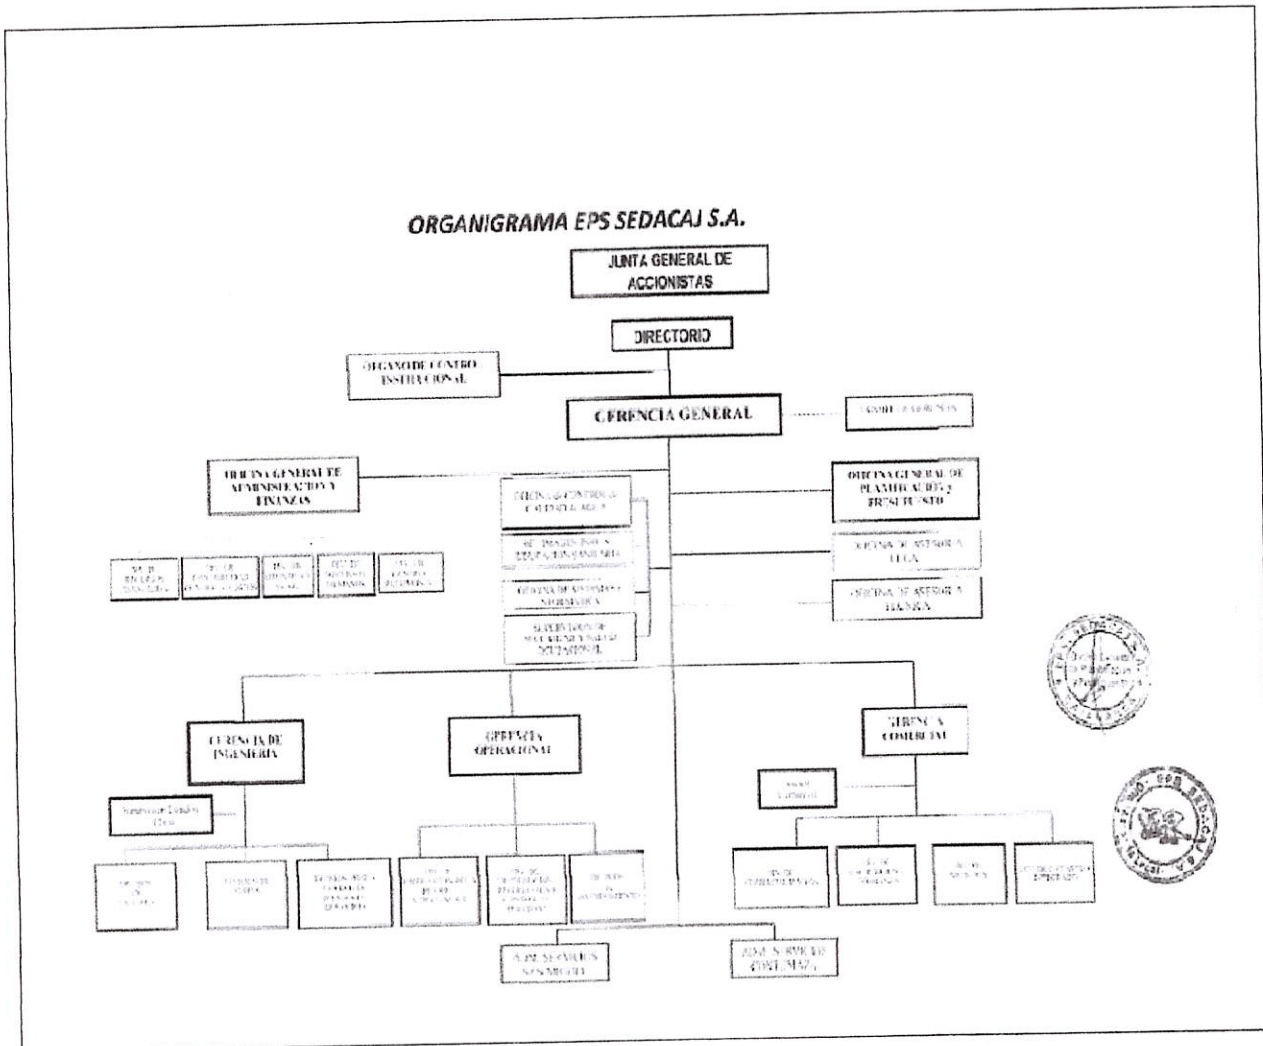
ORGANIGRAMA EPS SEDACAJ S.A.

JUNTA GENERAL DE ACCIONISTAS

DIRECTORIO

ORGANO DE CONTROL INSTITUCIONAL

GERENCIA GENERAL

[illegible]

OFICINA GENERAL DE ADMINISTRACION Y FINANZAS

OFICINA DE CONTROL DE CALIDAD DE AGUA

OFICINA GENERAL DE PLANIFICACION Y PRESUPUESTO

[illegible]

OFICINA DE ASESORIA LEGAL

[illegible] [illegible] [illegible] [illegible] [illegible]

OFICINA DE SISTEMAS Y NORMATIVA

OFICINA DE ASESORIA TECNICA

SUPERVISION DE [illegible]

GERENCIA DE INGENIERIA

GERENCIA OPERACIONAL

GERENCIA COMERCIAL

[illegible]

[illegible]

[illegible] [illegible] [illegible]

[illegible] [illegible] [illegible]

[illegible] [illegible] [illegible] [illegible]

ZONA DE SERVICIOS SAN MIGUEL

ZONA DE SERVICIOS CONTUMAZA

EPS SEDACAJ S.A.